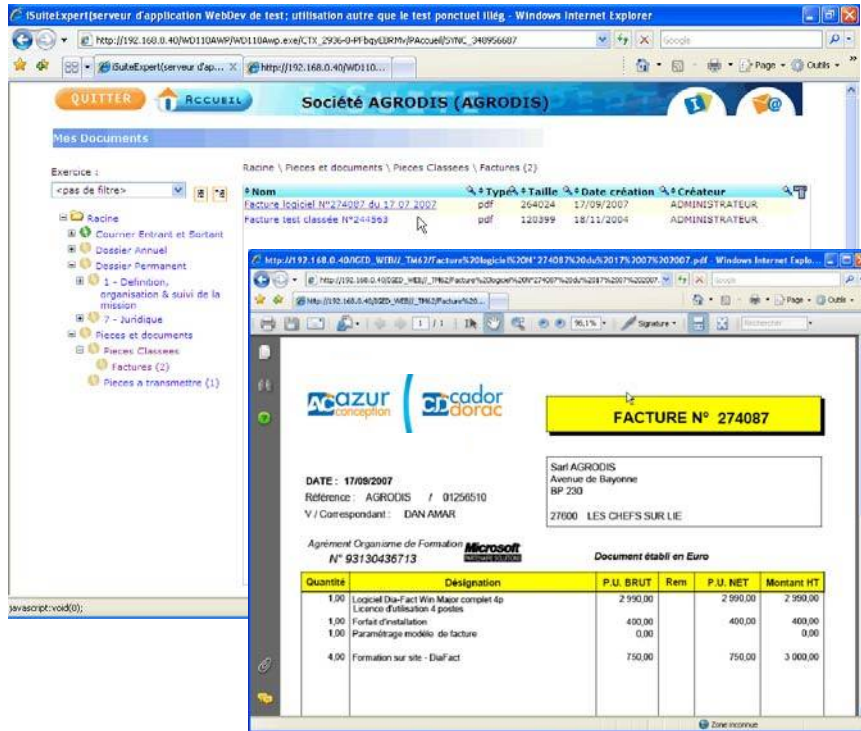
iSuiteExpert(serveur d'application WebDev de test; utilisation autre que le test ponctuel illég - Windows Internet Explorer

http://192.168.0.40/WD110AWP/WD110Awp.exe/CTX_2936-0-PFbqyEDRMv/PAccueil/SYNC_340956607

Google

iSuiteExpert(serveur d'ap... | http://192.168.0.40/WD110...

Page · Outils ·

QUITTER | ACCUEIL | Société AGRODIS (AGRODIS)

Mes Documents

Exercice :
<pas de filtre>

Racine
Courrier Entrant et Sortant
Dossier Annuel
Dossier Permanent
1 - Definition, organisation & suivi de la mission
7 - Juridique
Pieces et documents
Pieces Classees
Factures (2)
Pieces a transmettre (1)

Racine \ Pieces et documents \ Pieces Classees \ Factures (2)

| Nom | Type | Taille | Date création | Créateur |
|---|---|---|---|---|
| Facture logiciel N°274087 du 17 07 2007 | pdf | 264024 | 17/09/2007 | ADMINISTRATEUR |
| Facture test classée N°244563 | pdf | 120399 | 18/11/2004 | ADMINISTRATEUR |

javascript:void(0);

http://192.168.0.40/GED_WEB/_TM62/Facture%20logiciel%20N°274087%20du%2017%2007%202007.pdf - Windows Internet Explo...

1 / 1 | 96,1% | Signature | Rechercher

azur conception | cador dorac

FACTURE N° 274087

DATE : 17/09/2007
Référence : AGRODIS / 01256510
V / Correspondant : DAN AMAR

Sarl AGRODIS
Avenue de Bayonne
BP 230

27600 LES CHEFS SUR LIE

Agrément Organisme de Formation
N° 93130436713

Microsoft

Document établi en Euro

| Quantité | Désignation | P.U. BRUT | Rem | P.U. NET | Montant HT |
|---|---|---|---|---|---|
| 1,00 | Logiciel Dia-Fact Win Major complet 4p Licence d'utilisation 4 postes | 2 990,00 | | 2 990,00 | 2 990,00 |
| 1,00 | Forfait d'installation | 400,00 | | 400,00 | 400,00 |
| 1,00 | Paramétrage modèle de facture | 0,00 | | | 0,00 |
| 4,00 | Formation sur site - DiaFact | 750,00 | | 750,00 | 3 000,00 |

Zone inconnue